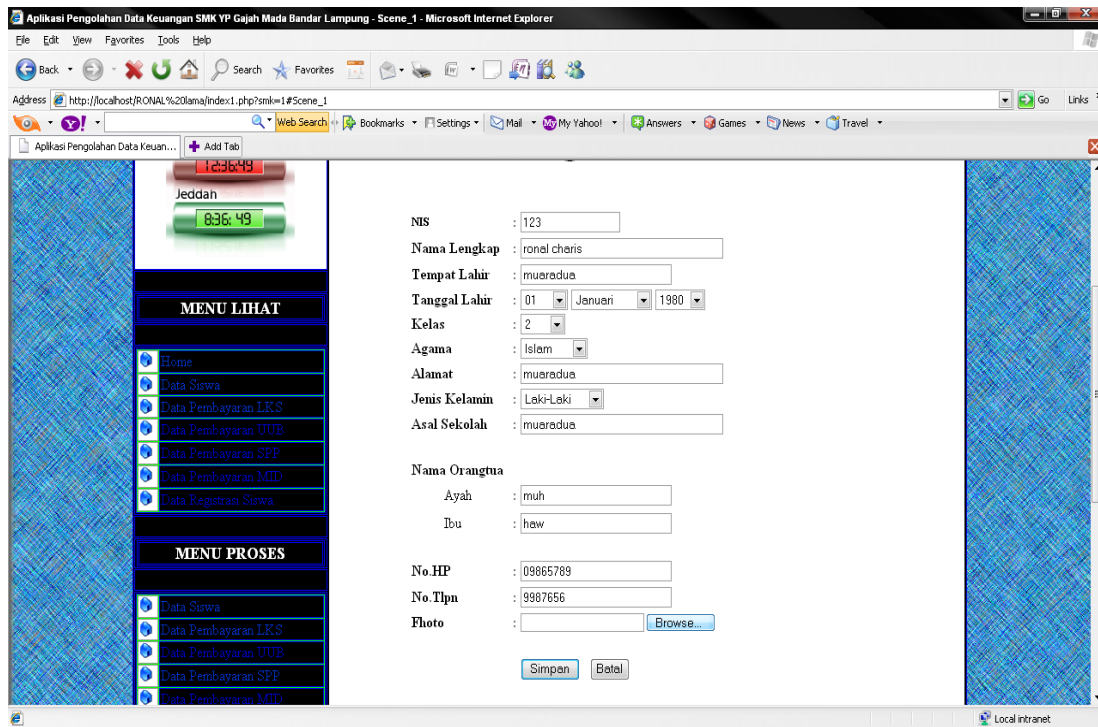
Aplikasi Pengolahan Data Keuangan SMK YP Gajah Mada Bandar Lampung - Scene_1 - Microsoft Internet Explorer

File Edit View Favorites Tools Help

Back Search Favorites

Address http://localhost/RONAL%20lama/index1.php?smk=1#Scene_1 Go Links

Web Search Bookmarks Settings Mail My Yahoo! Answers Games News Travel

Aplikasi Pengolahan Data Keuan... Add Tab

12:36:49

Jeddah

8:36:49

MENU LIHAT

Home
Data Siswa
Data Pembayaran LKS
Data Pembayaran UUB
Data Pembayaran SPP
Data Pembayaran MID
Data Registrasi Siswa

MENU PROSES

Data Siswa
Data Pembayaran LKS
Data Pembayaran UUB
Data Pembayaran SPP
Data Pembayaran MID

NIS : 123
Nama Lengkap : ronal charis
Tempat Lahir : muaradua
Tanggal Lahir : 01 Januari 1980
Kelas : 2
Agama : Islam
Alamat : muaradua
Jenis Kelamin : Laki-Laki
Asal Sekolah : muaradua

Nama Orangtua
Ayah : muh
Ibu : haw

No.HP : 09865789
No.Tlpn : 9987656
Fhoto : Browse...

Simpan Batal

Local intranet